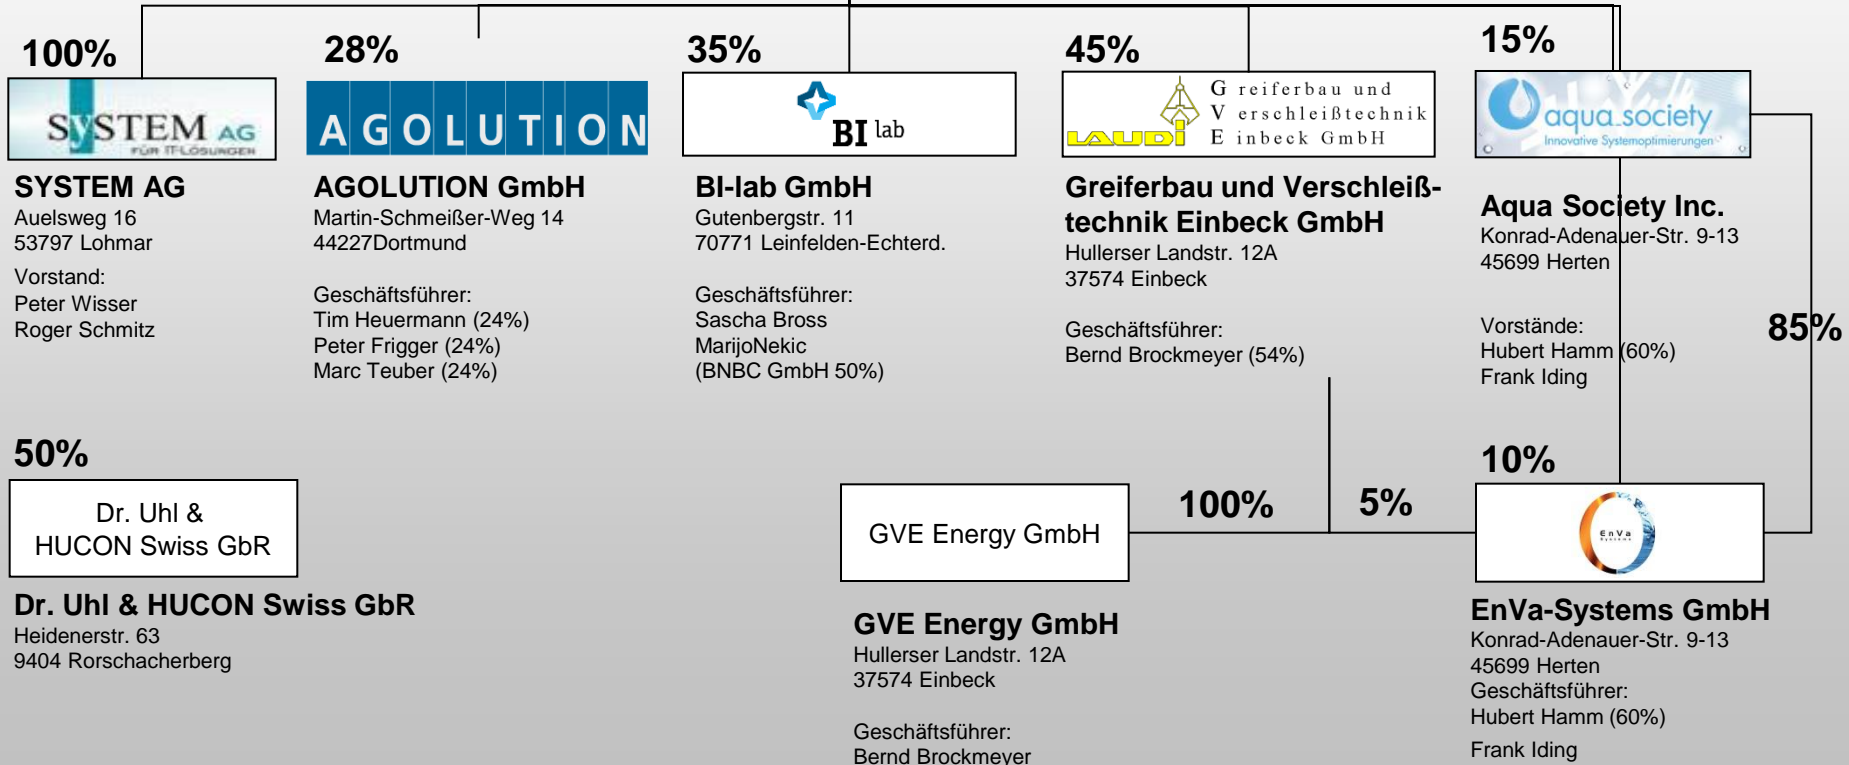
100%

SYSTEM AG
FÜR IT-LÖSUNGEN

SYSTEM AG
Auelsweg 16
53797 Lohmar

Vorstand:
Peter Wisser
Roger Schmitz

28%

AGOLUTION

AGOLUTION GmbH
Martin-Schmeißer-Weg 14
44227Dortmund

Geschäftsführer:
Tim Heuermann (24%)
Peter Frigger (24%)
Marc Teuber (24%)

35%

BI lab

BI-lab GmbH
Gutenbergstr. 11
70771 Leinfelden-Echterd.

Geschäftsführer:
Sascha Bross
MarijoNekic
(BNBC GmbH 50%)

45%

LAUDI
Greiferbau und Verschleißtechnik Einbeck GmbH

Greiferbau und Verschleißtechnik Einbeck GmbH
Hullerser Landstr. 12A
37574 Einbeck

Geschäftsführer:
Bernd Brockmeyer (54%)

15%

aqua society
Innovative Systemoptimierungen

Aqua Society Inc.
Konrad-Adenauer-Str. 9-13
45699 Herten

Vorstände:
Hubert Hamm (60%)
Frank Iding

85%

50%

Dr. Uhl &
HUCON Swiss GbR

Dr. Uhl & HUCON Swiss GbR
Heidenerstr. 63
9404 Rorschacherberg

GVE Energy GmbH

100%

5%

10%

EnVa

GVE Energy GmbH
Hullerser Landstr. 12A
37574 Einbeck

Geschäftsführer:
Bernd Brockmeyer

EnVa-Systems GmbH
Konrad-Adenauer-Str. 9-13
45699 Herten
Geschäftsführer:
Hubert Hamm (60%)
Frank Iding